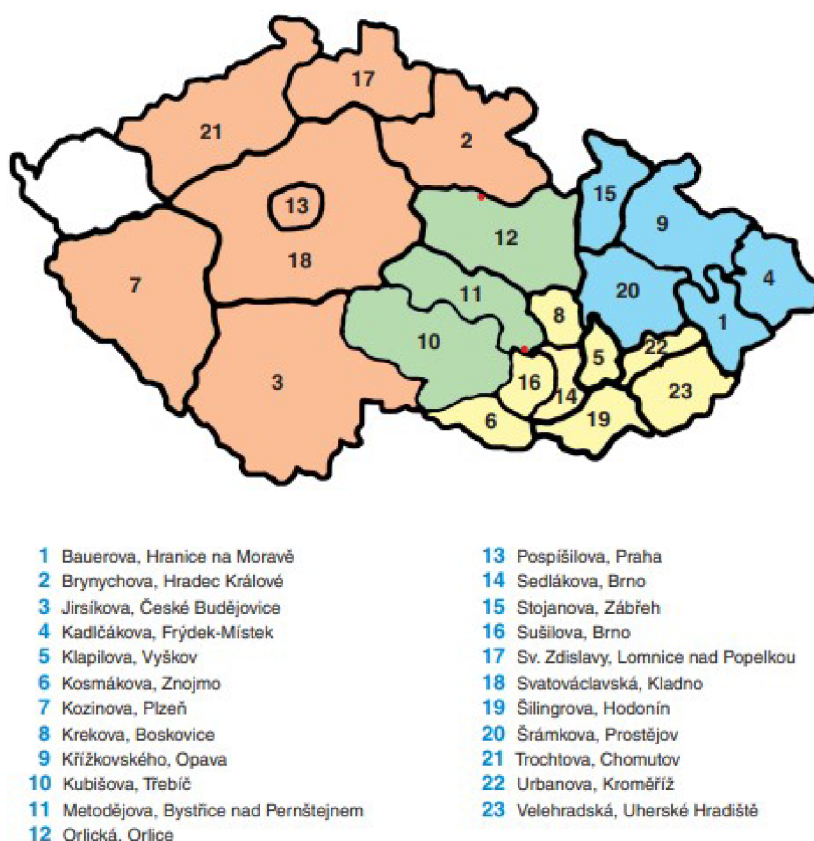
17
21
2
15
13
9
12
18
4
7
11
20
8
1
10
22
5
3
16
23
14
6
19

1 Bauerova, Hranice na Moravě
2 Brynychova, Hradec Králové
3 Jirsíkova, České Budějovice
4 Kadlčákova, Frýdek-Místek
5 Klapilova, Vyškov
6 Kosmákova, Znojmo
7 Kozinova, Plzeň
8 Krekova, Boskovice
9 Křížkovského, Opava
10 Kubišova, Třebíč
11 Metodějova, Bystřice nad Pernštejnem
12 Orlická, Orlice

13 Pospíšilova, Praha
14 Sedlákova, Brno
15 Stojanova, Zábřeh
16 Sušilova, Brno
17 Sv. Zdislavy, Lomnice nad Popelkou
18 Svatováclavská, Kladno
19 Šilingrova, Hodonín
20 Šrámkova, Prostějov
21 Trochtova, Chomutov
22 Urbanova, Kroměříž
23 Velehradská, Uherské Hradiště